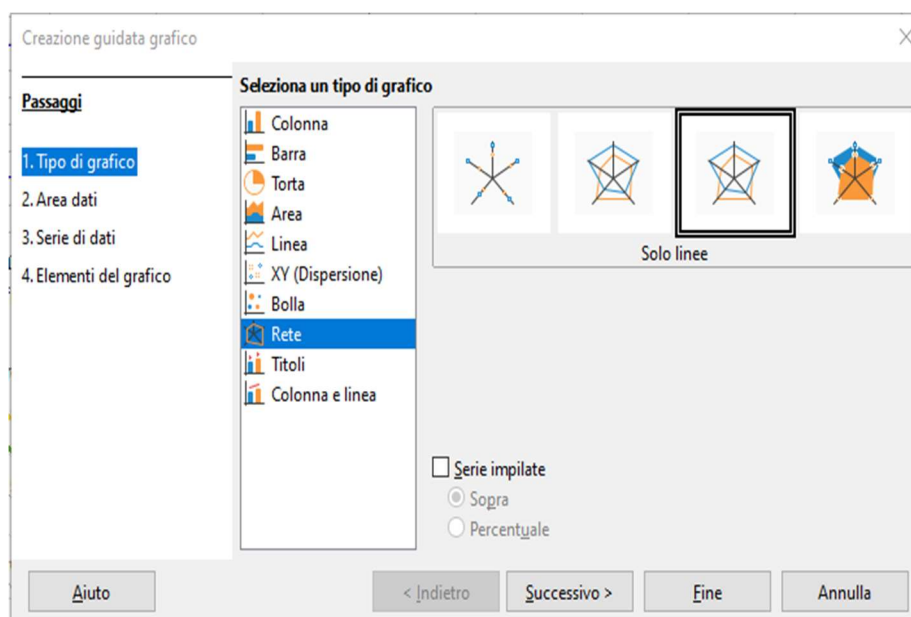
Creazione guidata grafico

Passaggi

1. Tipo di grafico
2. Area dati
3. Serie di dati
4. Elementi del grafico

Seleziona un tipo di grafico

Colonna
Barra
Torta
Area
Linea
XY (Dispersione)
Bolla
Rete
Titoli
Colonna e linea

Solo linee

Serie impilate
Sopra
Percentuale

Aiuto
< Indietro
Successivo >
Fine
Annulla